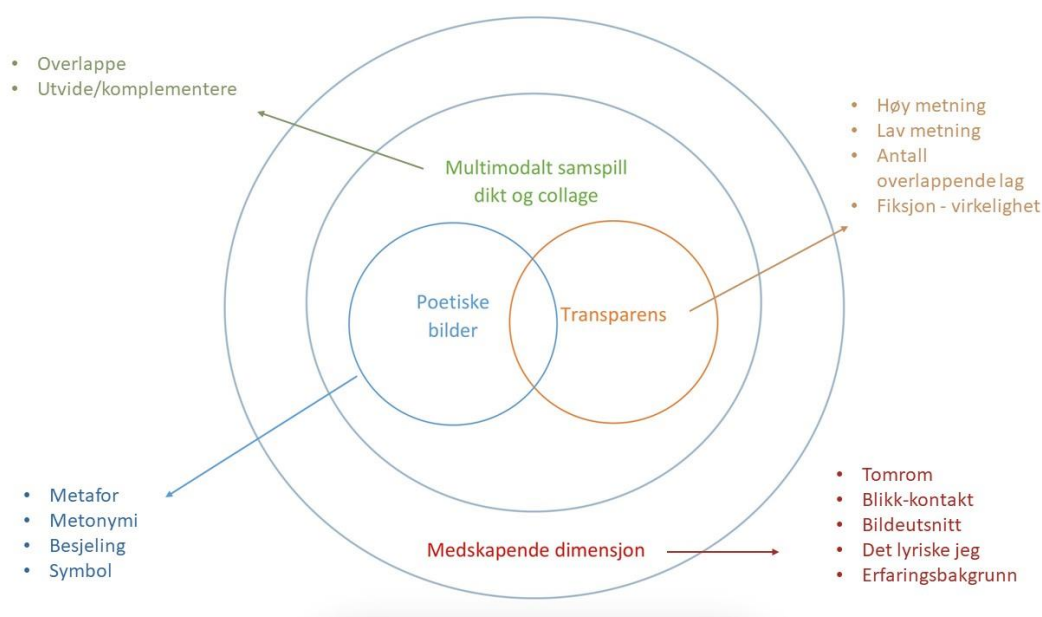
• Overlappe
• Utvide/komplementere

• Høy metning
• Lav metning
• Antall overlappende lag
• Fiksjon - virkelighet

Multimodalt samspill dikt og collage

Poetiske bilder

Transparens

• Metafor
• Metonymi
• Besjeling
• Symbol

Medskapende dimensjon

• Tomrom
• Blikk-kontakt
• Bildeutsnitt
• Det lyriske jeg
• Erfaringsbakgrunn